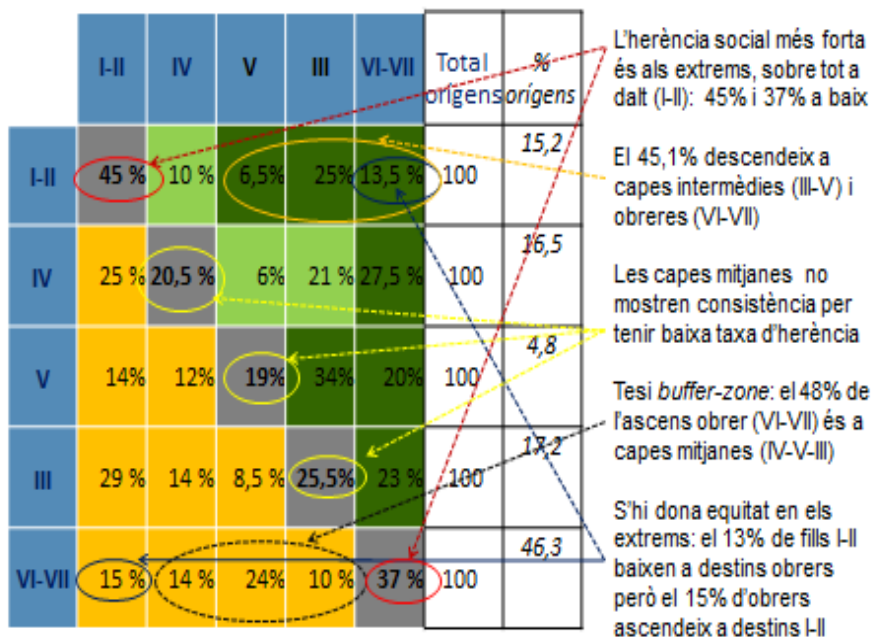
|  | I-II | IV | V | III | VI-VII | Total orígens | % orígens |
|---|---|---|---|---|---|---|---|
| I-II | 45 % | 10 % | 6,5% | 25% | 13,5 % | 100 | 15,2 |
| IV | 25 % | 20,5 % | 6% | 21 % | 27,5 % | 100 | 16,5 |
| V | 14% | 12% | 19% | 34% | 20% | 100 | 4,8 |
| III | 29 % | 14 % | 8,5 % | 25,5% | 23 % | 100 | 17,2 |
| VI-VII | 15 % | 14 % | 24% | 10 % | 37 % | 100 | 46,3 |

L'herència social més forta és als extrems, sobre tot a dalt (I-II): 45% i 37% a baix

El 45,1% descendeix a capes intermèdies (III-V) i obreres (VI-VII)

Les capes mitjanes no mostren consistència per tenir baixa taxa d'herència

Tesi buffer-zone: el 48% de l'ascens obrer (VI-VII) és a capes mitjanes (IV-V-III)

S'hi dona equitat en els extrems: el 13% de fills I-II baixen a destins obrers però el 15% d'obrers ascendeix a destins I-II